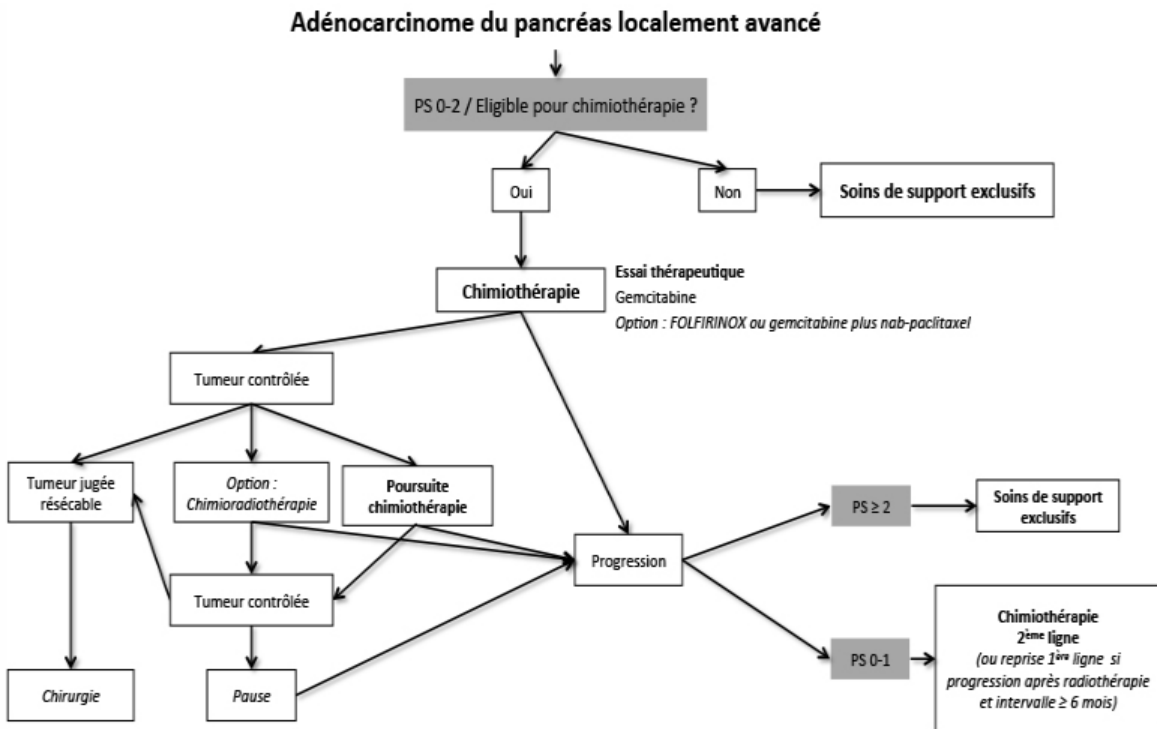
Adénocarcinome du pancréas localement avancé

PS 0-2 / Eligible pour chimiothérapie ?

Oui

Non

Soins de support exclusifs

Chimiothérapie

Essai thérapeutique
Gemcitabine
Option : FOLFIRINOX ou gemcitabine plus nab-paclitaxel

Tumeur contrôlée

Tumeur jugée résécable

Option : Chimioradiothérapie

Poursuite chimiothérapie

Progression

PS ≥ 2

Soins de support exclusifs

Tumeur contrôlée

Chirurgie

Pause

PS 0-1

Chimiothérapie 2ème ligne (ou reprise 1ère ligne si progression après radiothérapie et intervalle ≥ 6 mois)